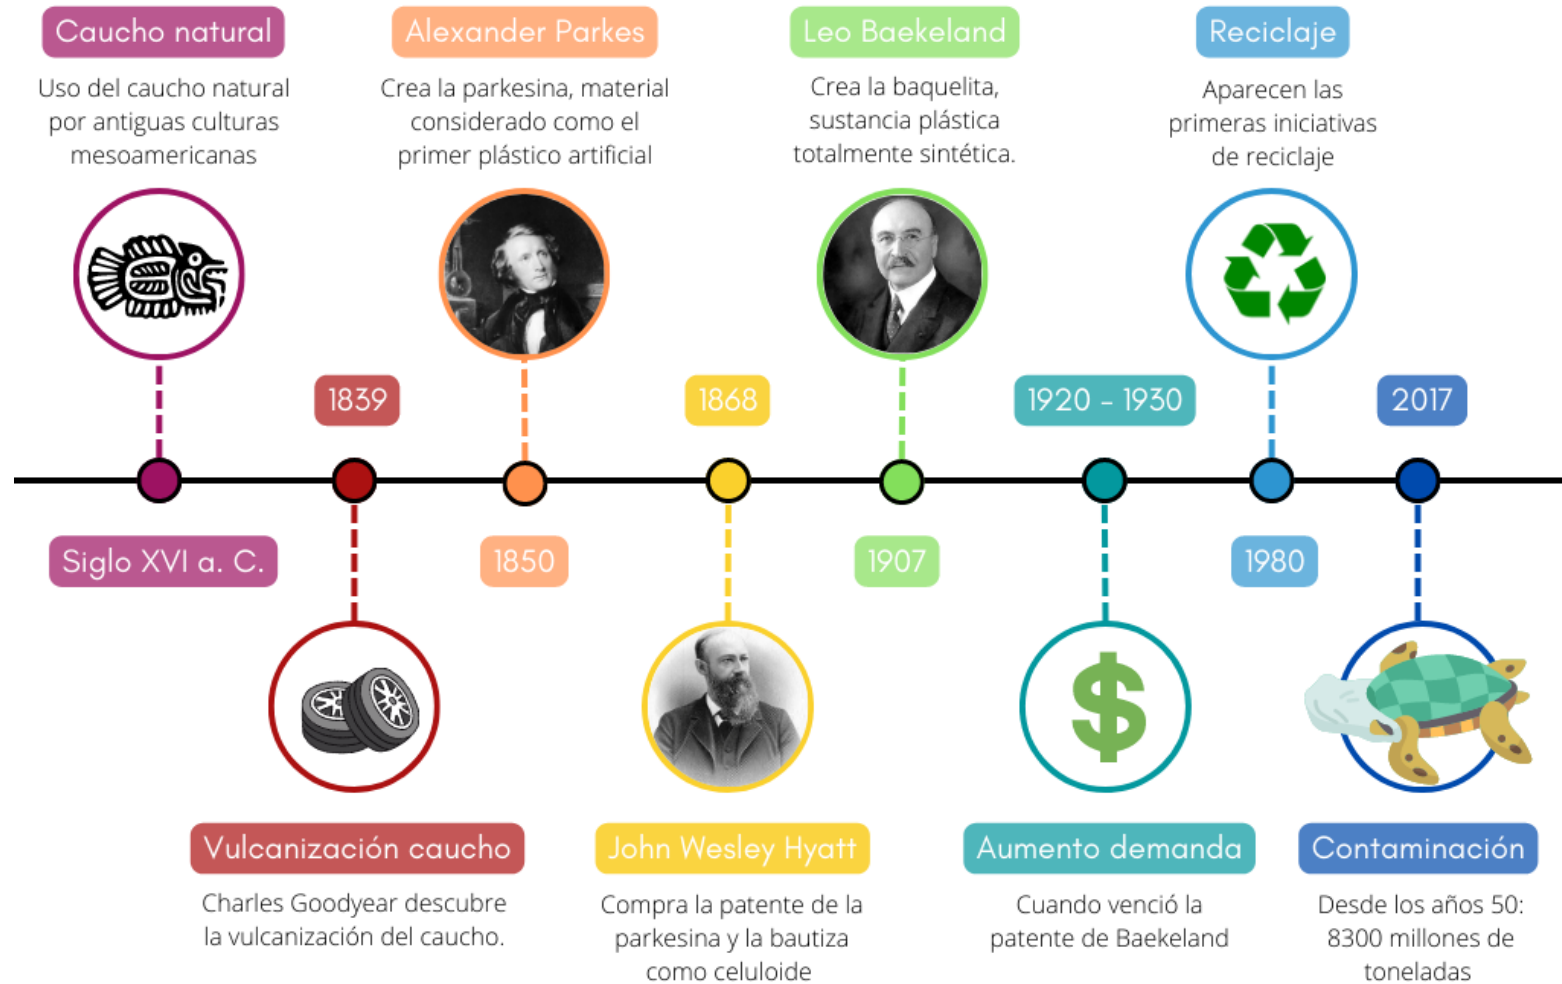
Caucho natural
Uso del caucho natural por antiguas culturas mesoamericanas

Alexander Parkes
Crea la parkesina, material considerado como el primer plástico artificial

Leo Baekeland
Crea la baquelita, sustancia plástica totalmente sintética.

Reciclaje
Aparecen las primeras iniciativas de reciclaje

1839

1868

1920 - 1930

2017

Siglo XVI a. C.

1850

1907

1980

Vulcanización caucho
Charles Goodyear descubre la vulcanización del caucho.

John Wesley Hyatt
Compra la patente de la parkesina y la bautiza como celuloide

Aumento demanda
Cuando venció la patente de Baekeland

Contaminación
Desde los años 50: 8300 millones de toneladas